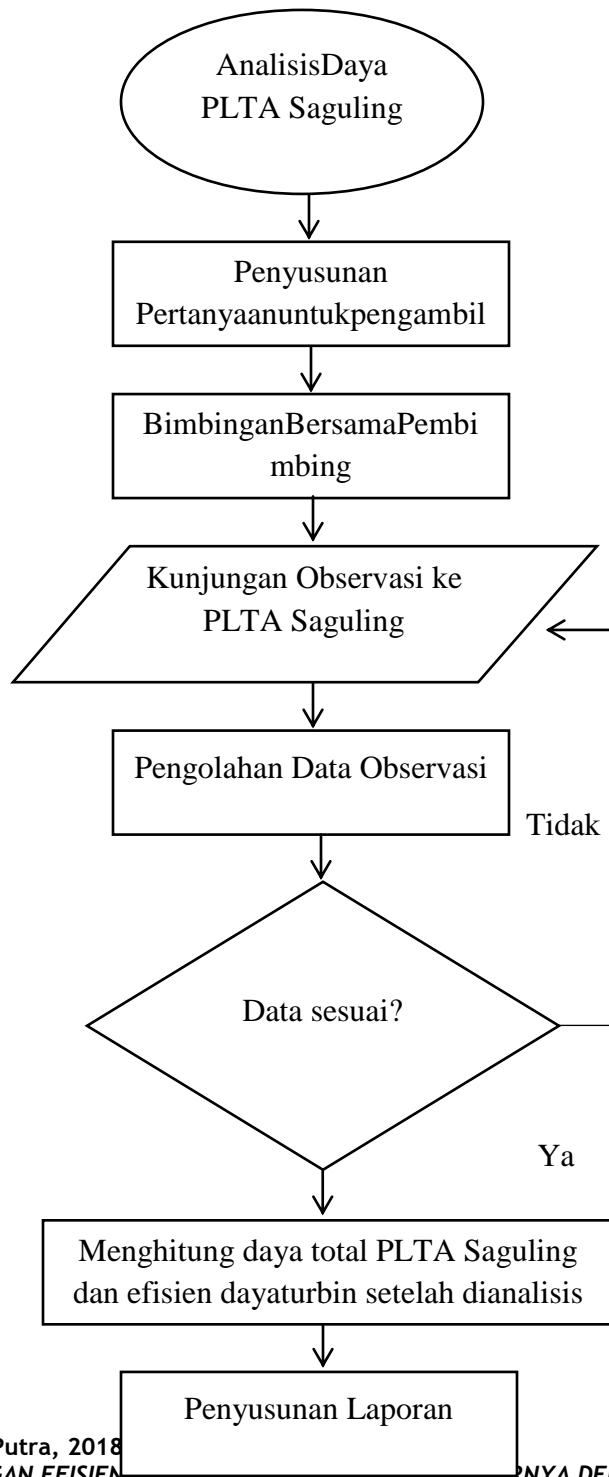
AnalisisDaya PLTA Saguling

Penyusunan Pertanyaanuntukpengambil

BimbinganBersamaPembimbing

Kunjungan Observasi ke PLTA Saguling

Pengolahan Data Observasi

Tidak

Data sesuai?

Ya

Menghitung daya total PLTA Saguling dan efisien dayaturbin setelah dianalisis

Penyusunan Laporan

Putra, 2018

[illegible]GAN EFISIEN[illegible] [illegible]NYA DE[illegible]